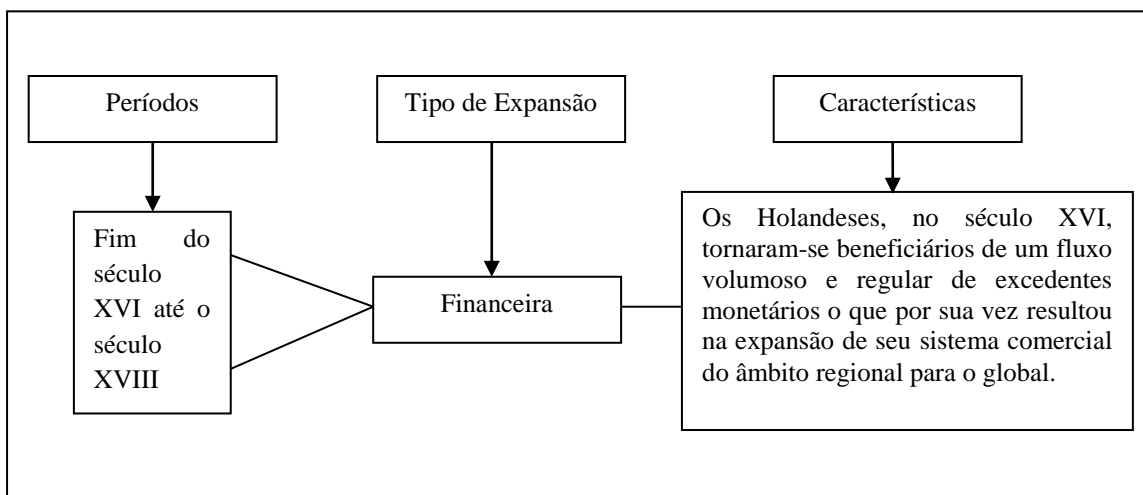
Períodos

Tipo de Expansão

Características

Fim do século XVI até o século XVIII

Financeira

Os Holandeses, no século XVI, tornaram-se beneficiários de um fluxo volumoso e regular de excedentes monetários o que por sua vez resultou na expansão de seu sistema comercial do âmbito regional para o global.